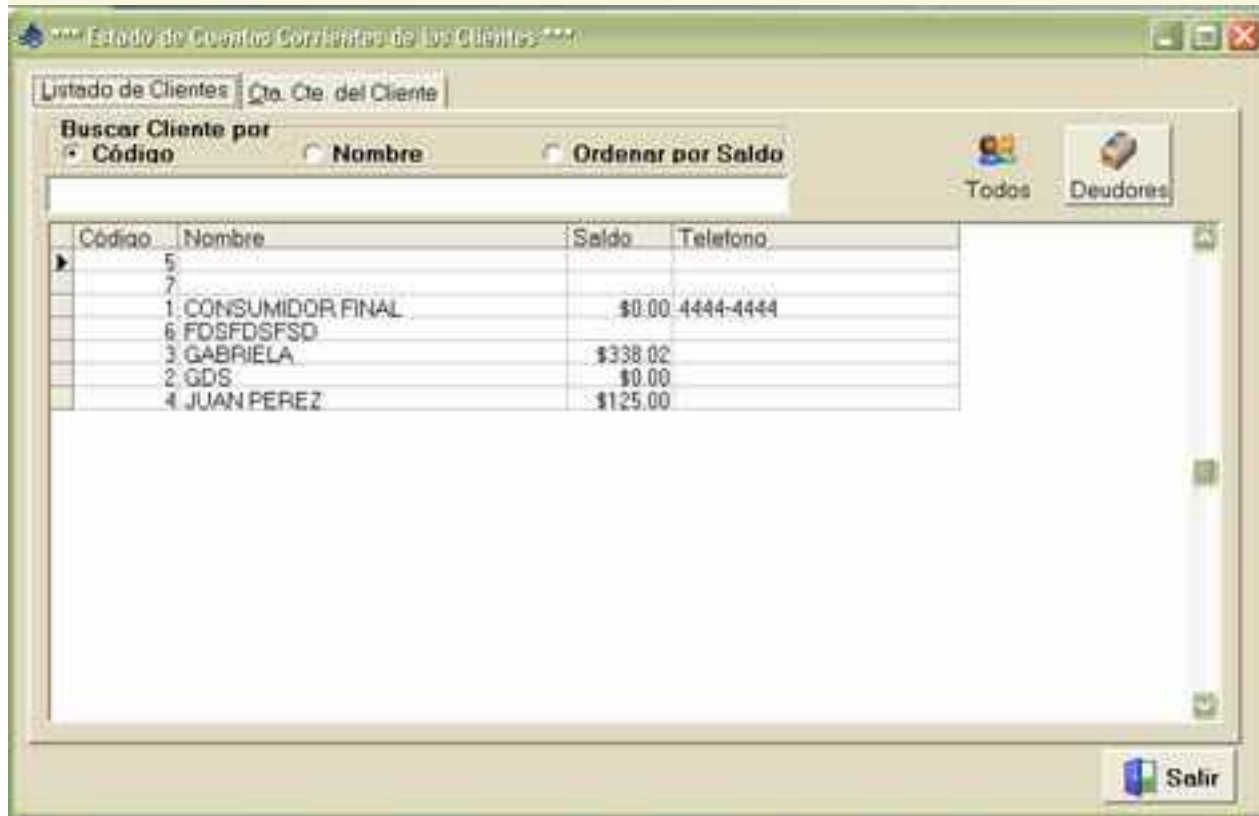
*** Estado de Cuentas Corrientes de los Clientes ***

Listado de Clientes | Cta. Cte. del Cliente

Buscar Cliente por
Código
Nombre
Ordenar por Saldo

Todos
Deudores

| Código | Nombre | Saldo | Telefono |
|---|---|---|---|
| 5 | | | |
| 7 | | | |
| 1 | CONSUMIDOR FINAL | \$0.00 | 4444-4444 |
| 6 | FDSFDSFSD | | |
| 3 | GABRIELA | \$338.02 | |
| 2 | GDS | \$0.00 | |
| 4 | JUAN PEREZ | \$125.00 | |

Salir